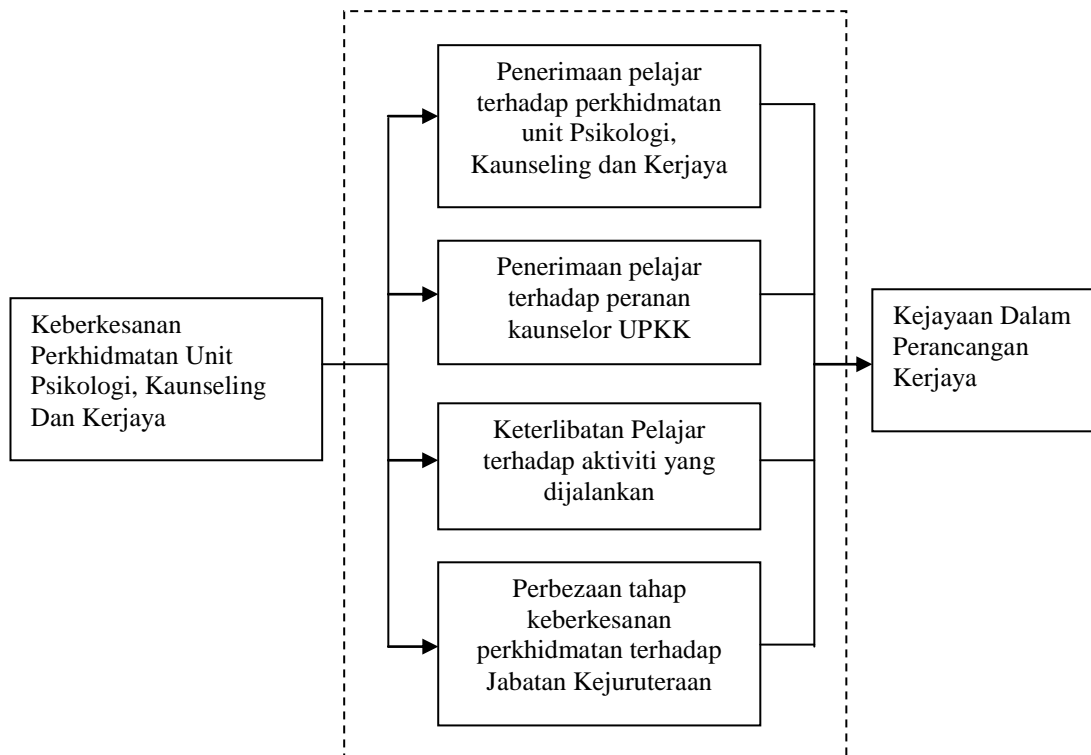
Keberkesanan Perkhidmatan Unit Psikologi, Kaunseling Dan Kerjaya

Penerimaan pelajar terhadap perkhidmatan unit Psikologi, Kaunseling dan Kerjaya

Penerimaan pelajar terhadap peranan kaunselor UPKK

Keterlibatan Pelajar terhadap aktiviti yang dijalankan

Perbezaan tahap keberkesanan perkhidmatan terhadap Jabatan Kejuruteraan

Kejayaan Dalam Perancangan Kerjaya